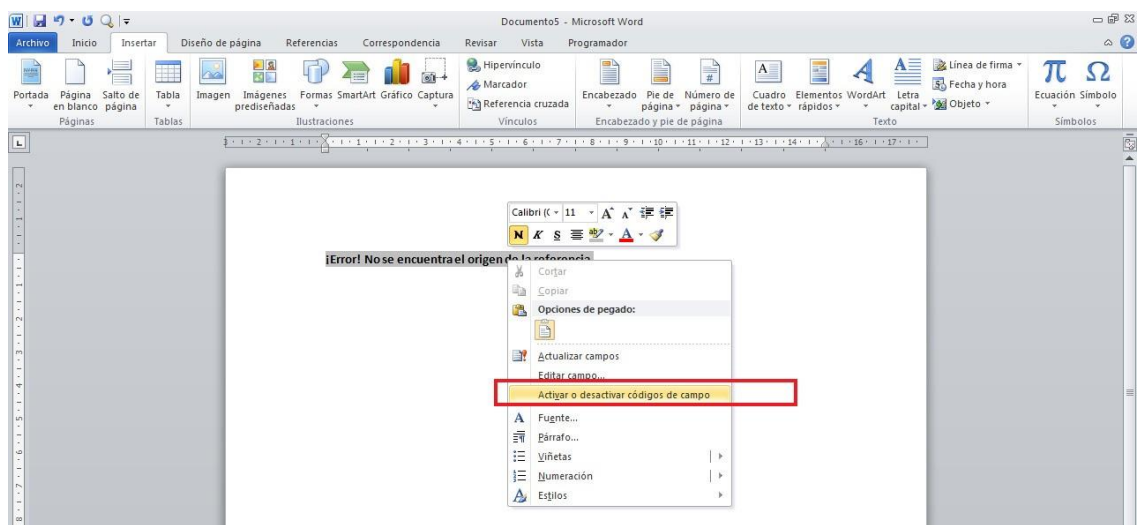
Documento5 - Microsoft Word

Archivo Inicio Insertar Diseño de página Referencias Correspondencia Revisar Vista Programador

Portada Página en blanco Salto de página
Páginas
Tabla
Tablas
Imagen Imágenes prediseñadas Formas SmartArt Gráfico Captura
Ilustraciones
Hipervínculo
Marcador
Referencia cruzada
Vínculos
Encabezado Pie de página Número de página
Encabezado y pie de página
Cuadro de texto Elementos rápidos WordArt Letra capital
Línea de firma
Fecha y hora
Objeto
Texto
Ecuación Símbolo
Símbolos

Calibri (C 11 A A
N K S

¡Error! No se encuentra el origen de la referencia.

Cortar
Copiar
Opciones de pegado:
Actualizar campos
Editar campo...
Activar o desactivar códigos de campo
Fuente...
Párrafo...
Viñetas
Numeración
Estilos